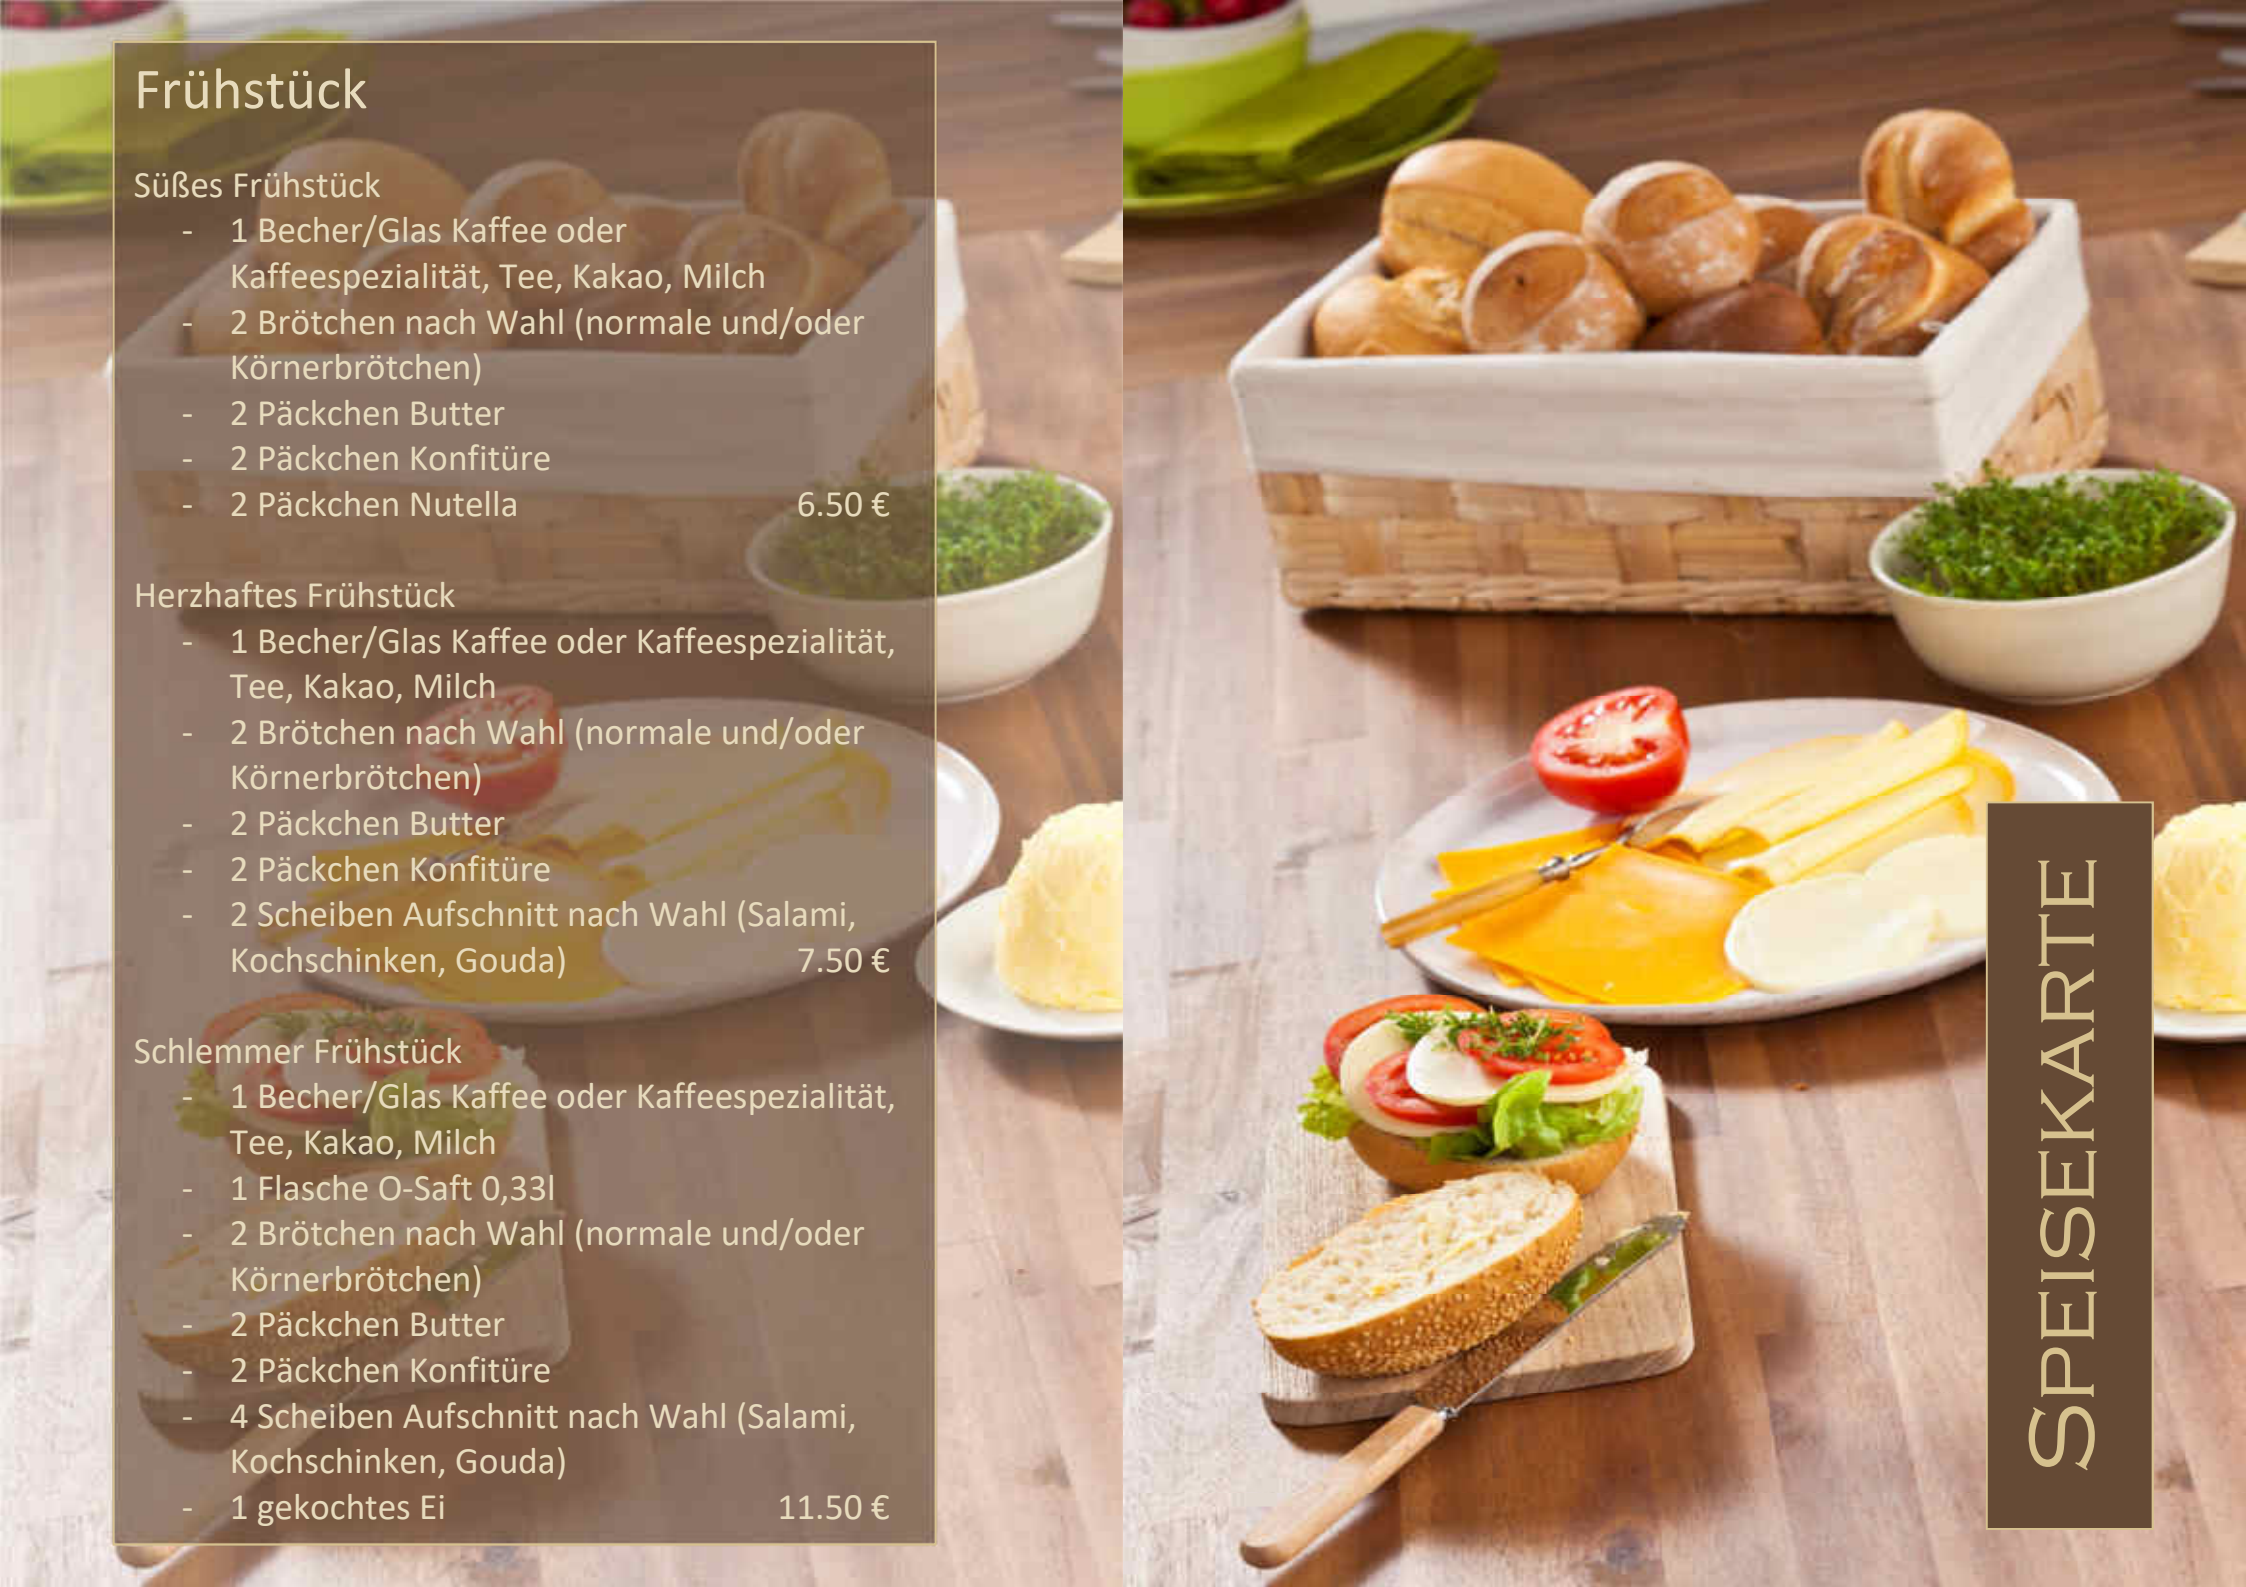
Frühstück

Süßes Frühstück
- 1 Becher/Glas Kaffee oder Kaffeespezialität, Tee, Kakao, Milch
- 2 Brötchen nach Wahl (normale und/oder Körnerbrötchen)
- 2 Päckchen Butter
- 2 Päckchen Konfitüre
- 2 Päckchen Nutella 6.50 €

Herzhaftes Frühstück
- 1 Becher/Glas Kaffee oder Kaffeespezialität, Tee, Kakao, Milch
- 2 Brötchen nach Wahl (normale und/oder Körnerbrötchen)
- 2 Päckchen Butter
- 2 Päckchen Konfitüre
- 2 Scheiben Aufschnitt nach Wahl (Salami, Kochschinken, Gouda) 7.50 €

Schlemmer Frühstück
- 1 Becher/Glas Kaffee oder Kaffeespezialität, Tee, Kakao, Milch
- 1 Flasche O-Saft 0,33l
- 2 Brötchen nach Wahl (normale und/oder Körnerbrötchen)
- 2 Päckchen Butter
- 2 Päckchen Konfitüre
- 4 Scheiben Aufschnitt nach Wahl (Salami, Kochschinken, Gouda)
- 1 gekochtes Ei 11.50 €

SPEISEKARTE